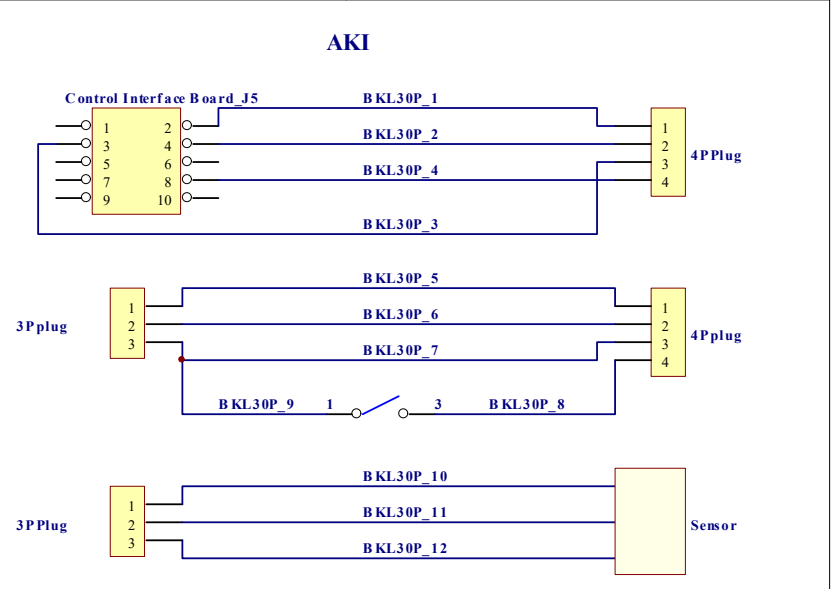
AKI

Control Interface Board_J5

| 1 | 2 |
|---|---|
| 3 | 4 |
| 5 | 6 |
| 7 | 8 |
| 9 | 10 |

BKL30P_1
BKL30P_2
BKL30P_4
BKL30P_3

1
2
3
4
4P Plug

3P plug
1
2
3

BKL30P_5
BKL30P_6
BKL30P_7

1
2
3
4
4P plug

BKL30P_9 1 3 BKL30P_8

3P Plug
1
2
3

BKL30P_10
BKL30P_11
BKL30P_12

Sensor